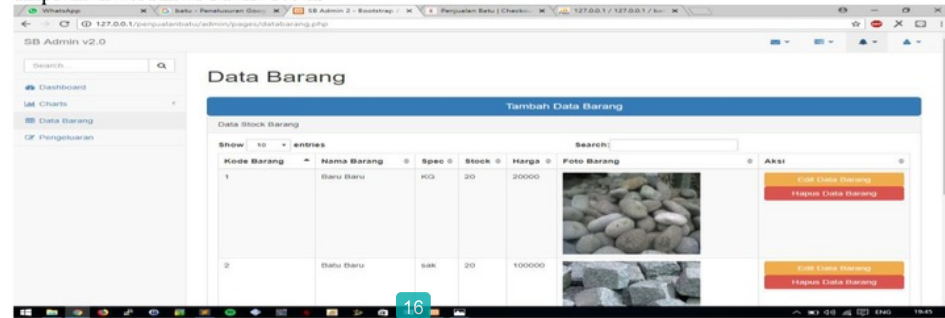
WhatsApp | batu - Penelusuran Goog | SB Admin 2 - Bootstrap | Penjualan Batu | Checkout | 127.0.0.1 / 127.0.0.1 / bo

127.0.0.1/penjualanbatu/admin/pages/databarang.php

SB Admin v2.0

Search...

Dashboard
Charts
Data Barang
Pengeluaran

Data Barang

Tambah Data Barang

Data Stock Barang

Show 10 entries

Search:

| Kode Barang | Nama Barang | Spec | Stock | Harga | Foto Barang | Aksi |
|---|---|---|---|---|---|---|
| 1 | Batu Batu | KG | 20 | 20000 | | Edit Data Barang Hapus Data Barang |
| 2 | Batu Batu | sak | 20 | 100000 | | Edit Data Barang Hapus Data Barang |

16

ENG 19:45